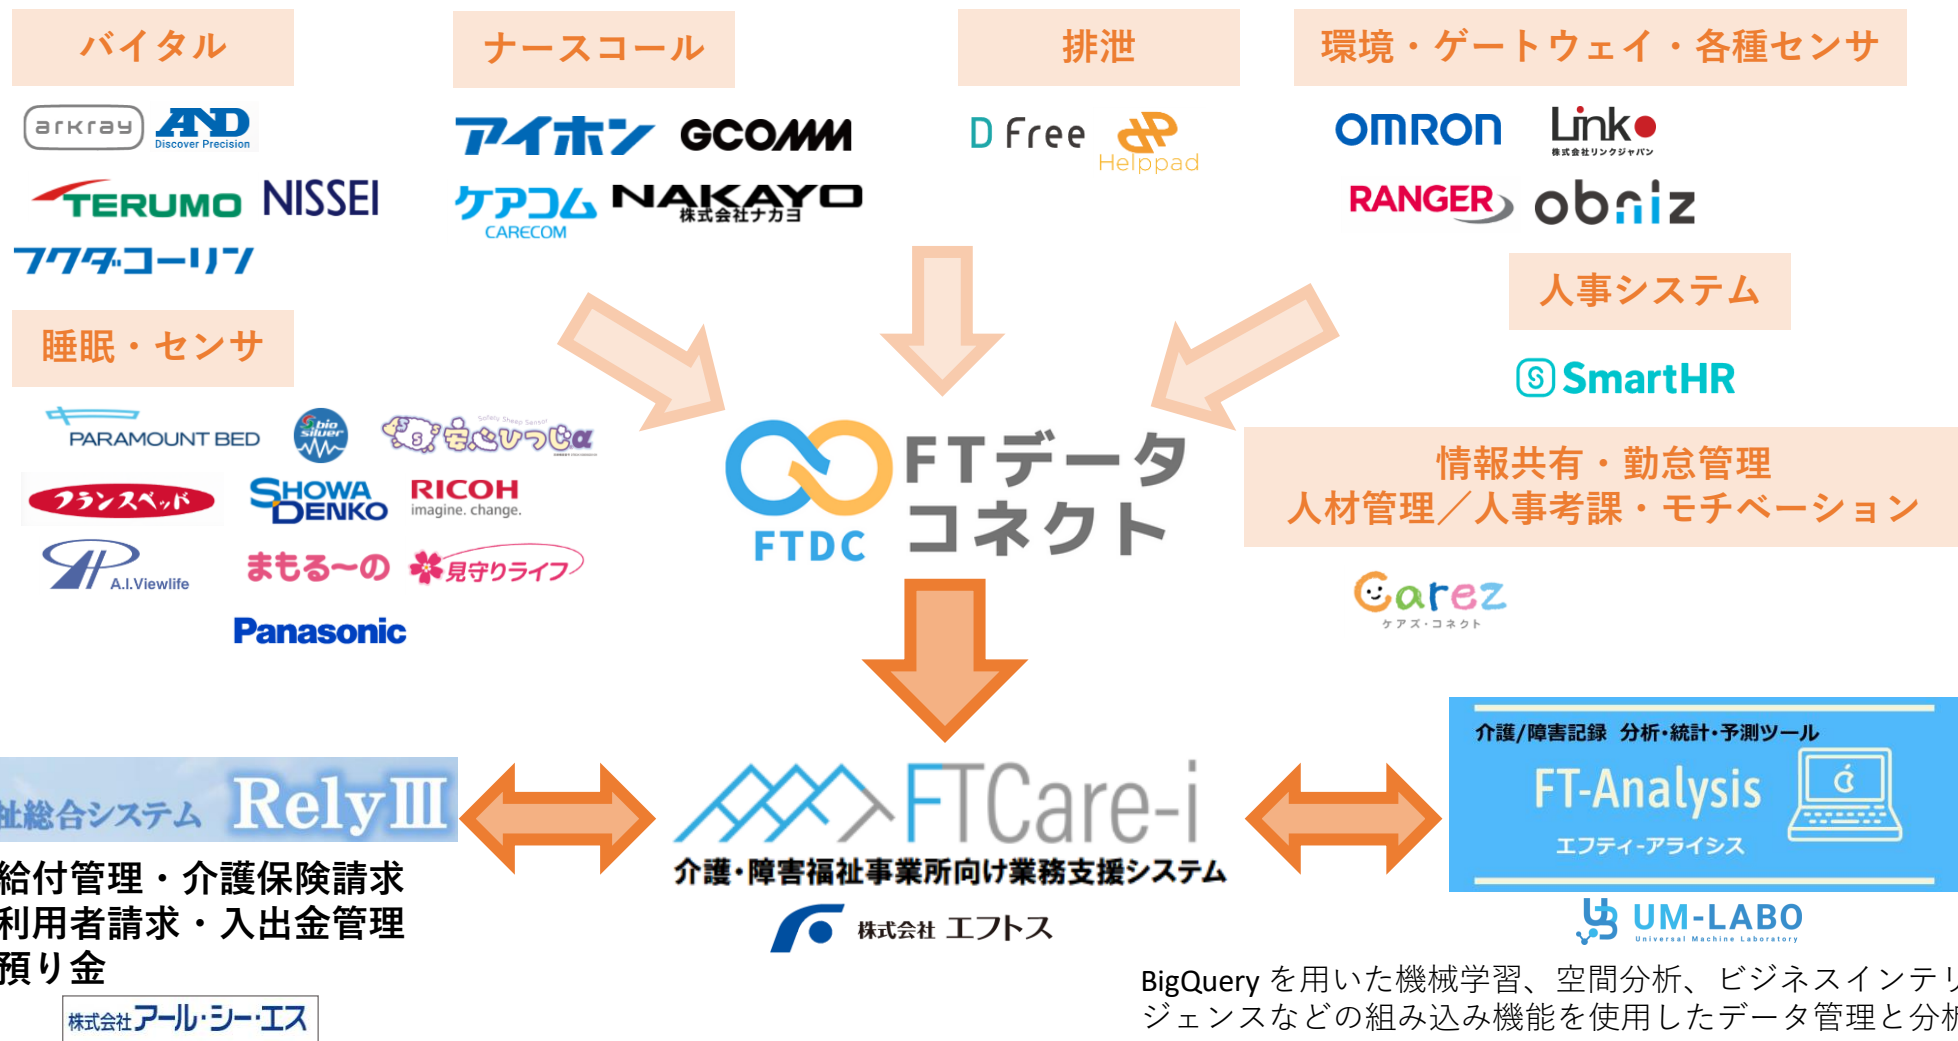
バイタル

arkray AND Discover Precision

TERUMO NISSEI

フクダコーリン

ナースコール

アイホン GCOMM

ケアコム CARECOM NAKAYO 株式会社ナカヨ

排泄

D Free Helppad

環境・ゲートウェイ・各種センサ

OMRON Linko 株式会社リンクジャパン

RANGER obniz

人事システム

SmartHR

睡眠・センサ

PARAMOUNT BED bio silver 安心ひつじα

フランスベッド SHOWA DENKO RICOH imagine. change.

A.I.Viewlife まもる〜の 見守りライフ

Panasonic

FTDC FTデータコネクト

情報共有・勤怠管理
人材管理／人事考課・モチベーション

Carez ケアズ・コネクト

祉総合システム RelyIII

給付管理・介護保険請求
利用者請求・入出金管理
預り金

株式会社アール・シー・エス

FTCare-i
介護・障害福祉事業所向け業務支援システム

株式会社 エフトス

介護/障害記録 分析・統計・予測ツール
FT-Analysis
エフティ-アナライシス

UM-LABO Universal Machine Laboratory

BigQuery を用いた機械学習、空間分析、ビジネスインテリ
ジェンスなどの組み込み機能を使用したデータ管理と分析